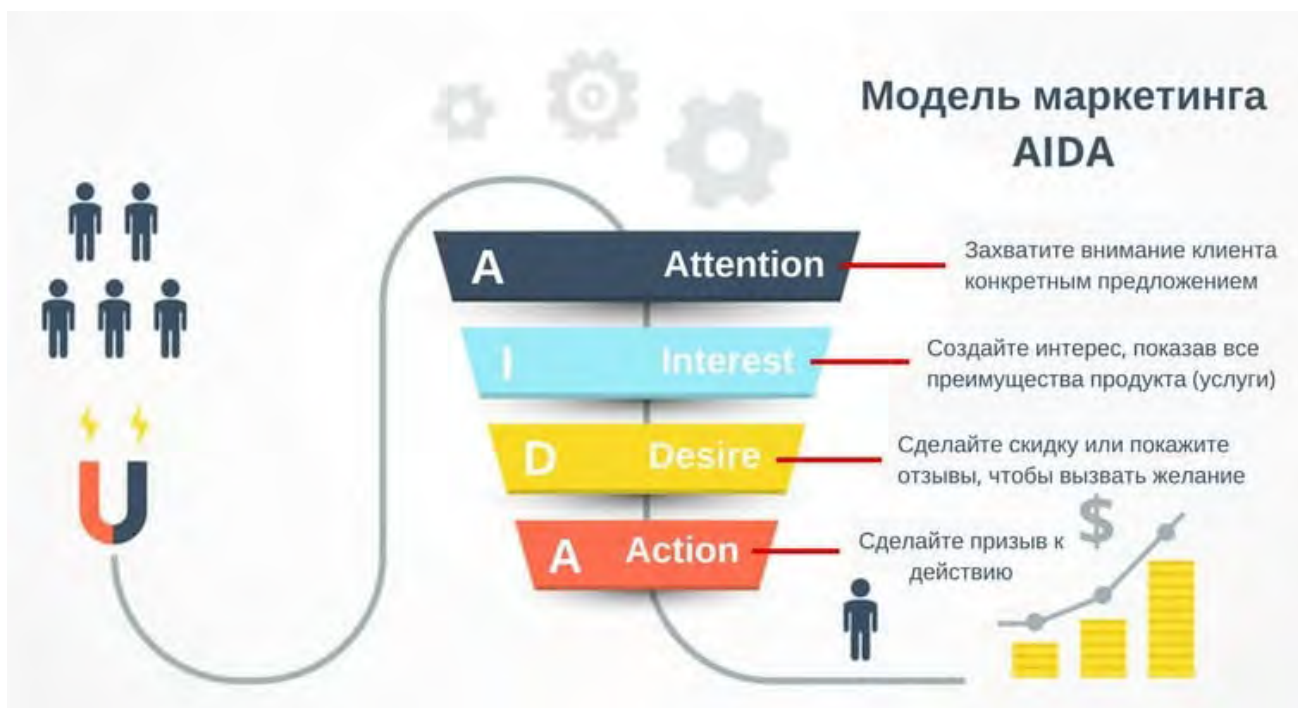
Модель маркетинга AIDA

A Attention

Захватите внимание клиента конкретным предложением

I Interest

Создайте интерес, показав все преимущества продукта (услуги)

D Desire

Сделайте скидку или покажите отзывы, чтобы вызвать желание

A Action

Сделайте призыв к действию

$